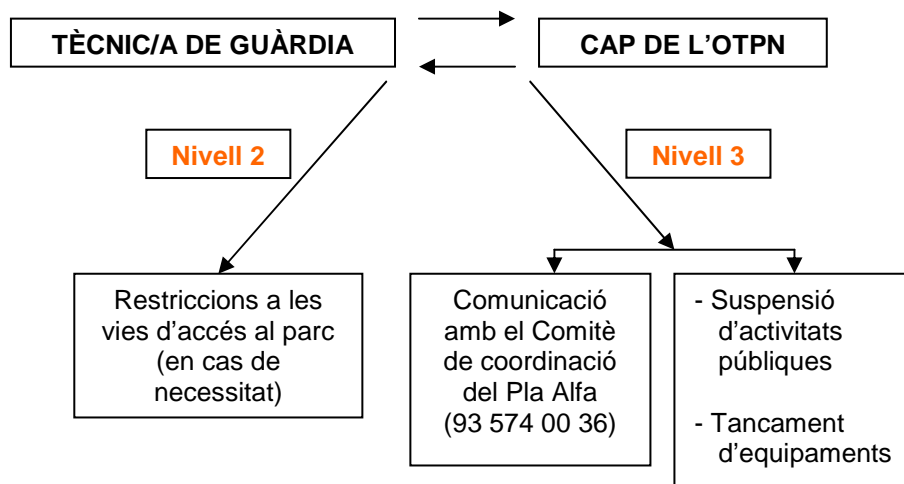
TÈCNIC/A DE GUÀRDIA

CAP DE L'OTPN

Nivell 2

Nivell 3

Restriccions a les vies d'accés al parc (en cas de necessitat)

Comunicació amb el Comitè de coordinació del Pla Alfa (93 574 00 36)

- Suspensió d'activitats públiques

- Tancament d'equipaments